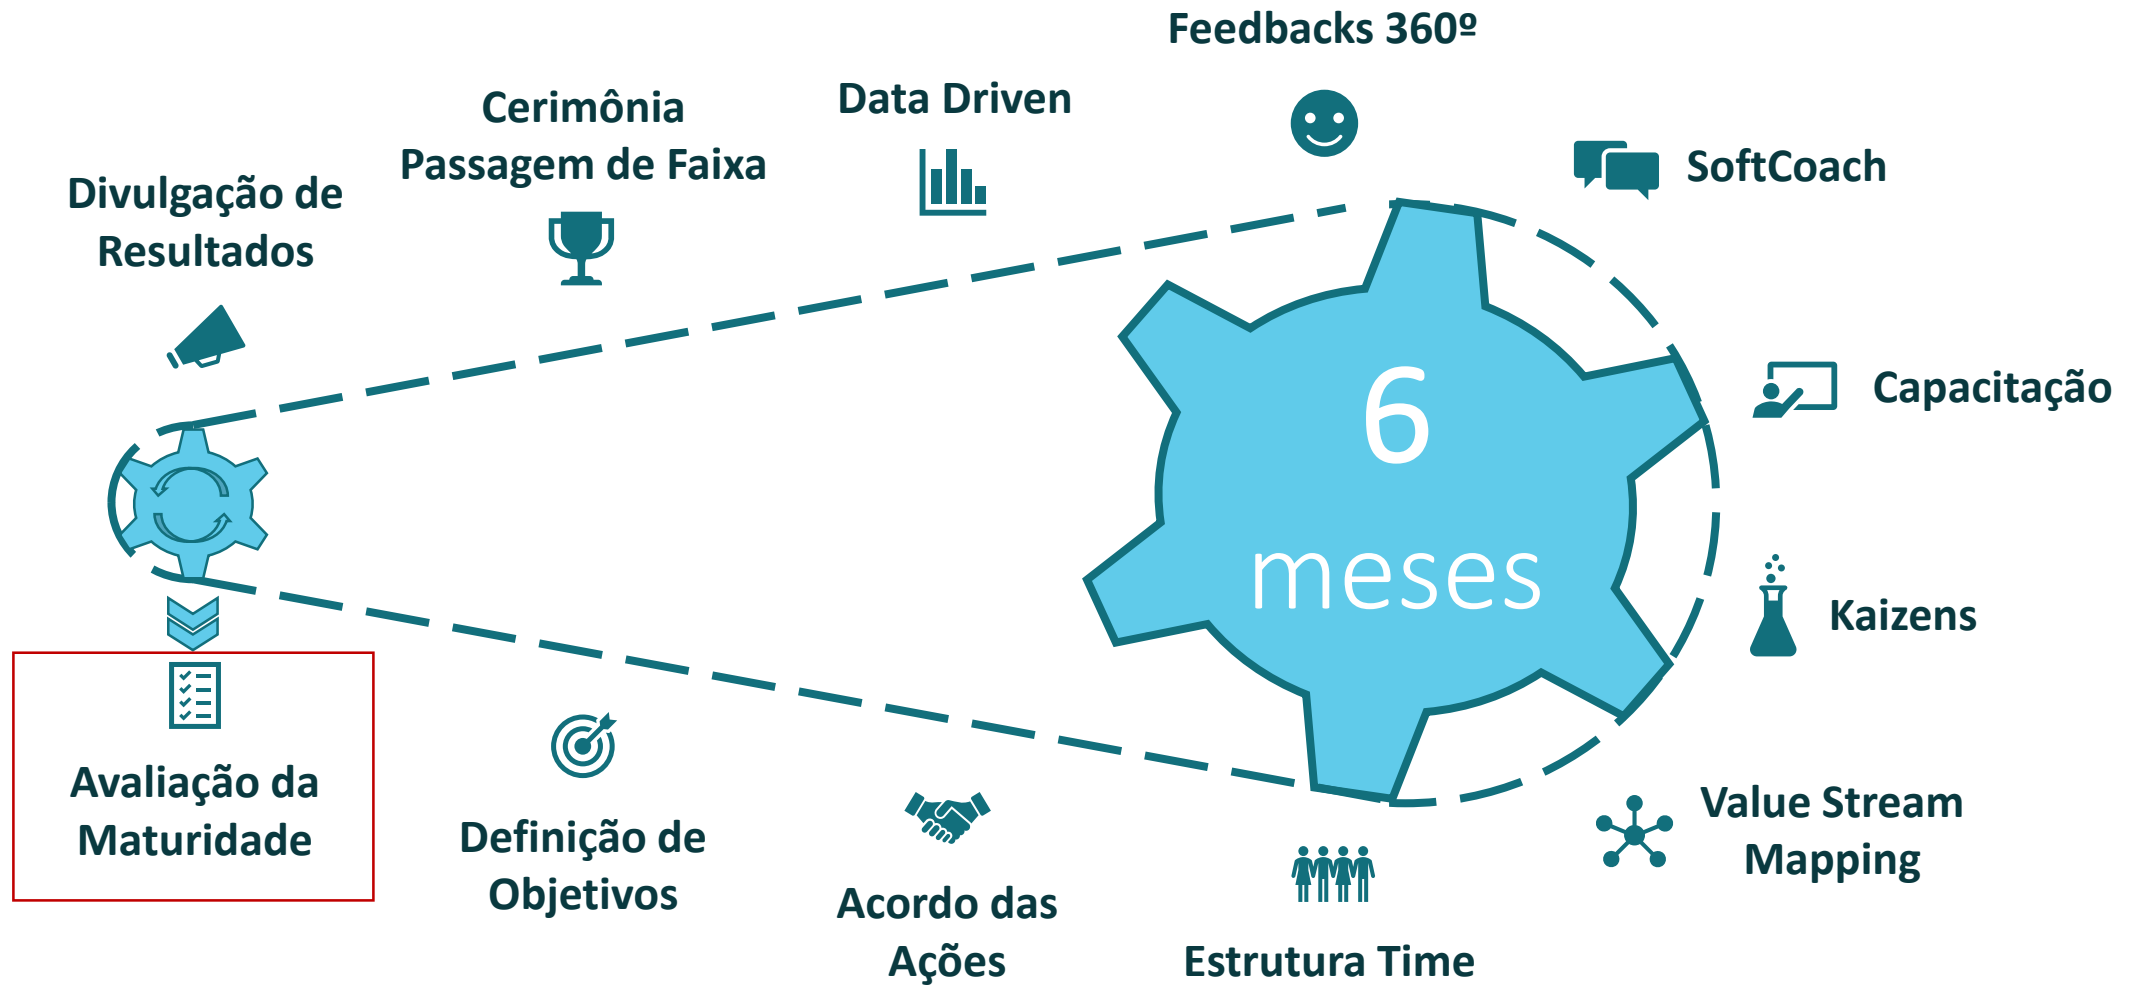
Feedbacks 360º

Data Driven

Cerimônia Passagem de Faixa

Divulgação de Resultados

SoftCoach

Capacitação

6 meses

Kaizens

Value Stream Mapping

Avaliação da Maturidade

Definição de Objetivos

Acordo das Ações

Estrutura Time